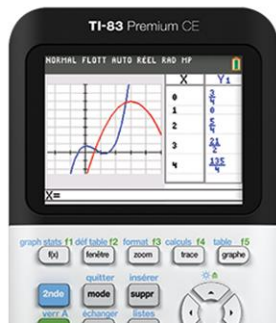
TI-83 Premium CE

NORMAL FLOTT AUTO REEL RAD MP

| X | $Y_1$ |
|---|---|
| 0 | $\frac{3}{4}$ |
| 1 | $\frac{9}{8}$ |
| 2 | $\frac{5}{4}$ |
| 3 | $\frac{21}{8}$ |
| 4 | $\frac{135}{4}$ |

X=

graph stats f1 déf table f2 format f3 calculs f4 table f5
f(x) fenêtre zoom trace graphe
quitter insérer
2nde mode suppr
verr A échanger listes